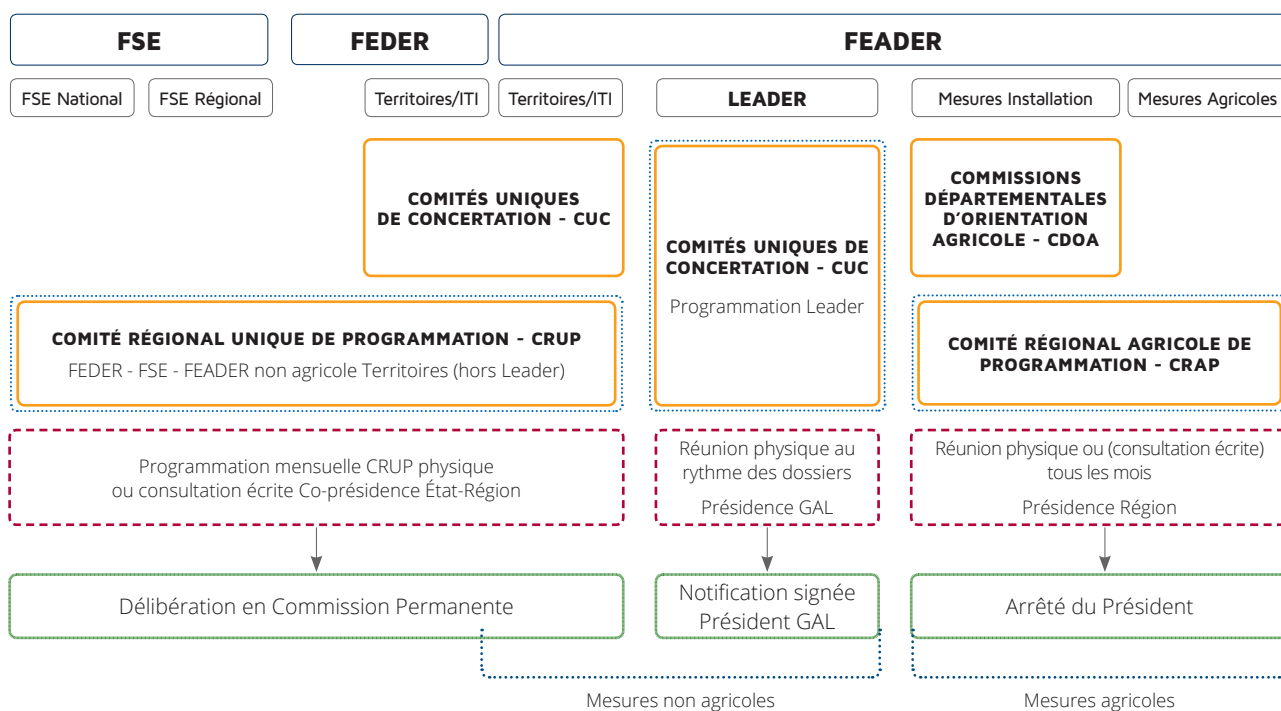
FSE

FEDER

FEADER

FSE National

FSE Régional

Territoires/ITI

Territoires/ITI

LEADER

Mesures Installation

Mesures Agricoles

COMITÉS UNIQUES DE CONCERTATION - CUC

COMITÉS UNIQUES DE CONCERTATION - CUC

Programmation Leader

COMMISSIONS DÉPARTEMENTALES D'ORIENTATION AGRICOLE - CDOA

COMITÉ RÉGIONAL UNIQUE DE PROGRAMMATION - CRUP

FEDER - FSE - FEADER non agricole Territoires (hors Leader)

COMITÉ RÉGIONAL AGRICOLE DE PROGRAMMATION - CRAP

Programmation mensuelle CRUP physique ou consultation écrite Co-présidence État-Région

Réunion physique au rythme des dossiers

Présidence GAL

Réunion physique ou (consultation écrite) tous les mois

Présidence Région

Délibération en Commission Permanente

Notification signée Président GAL

Arrêté du Président

Mesures non agricoles

Mesures agricoles